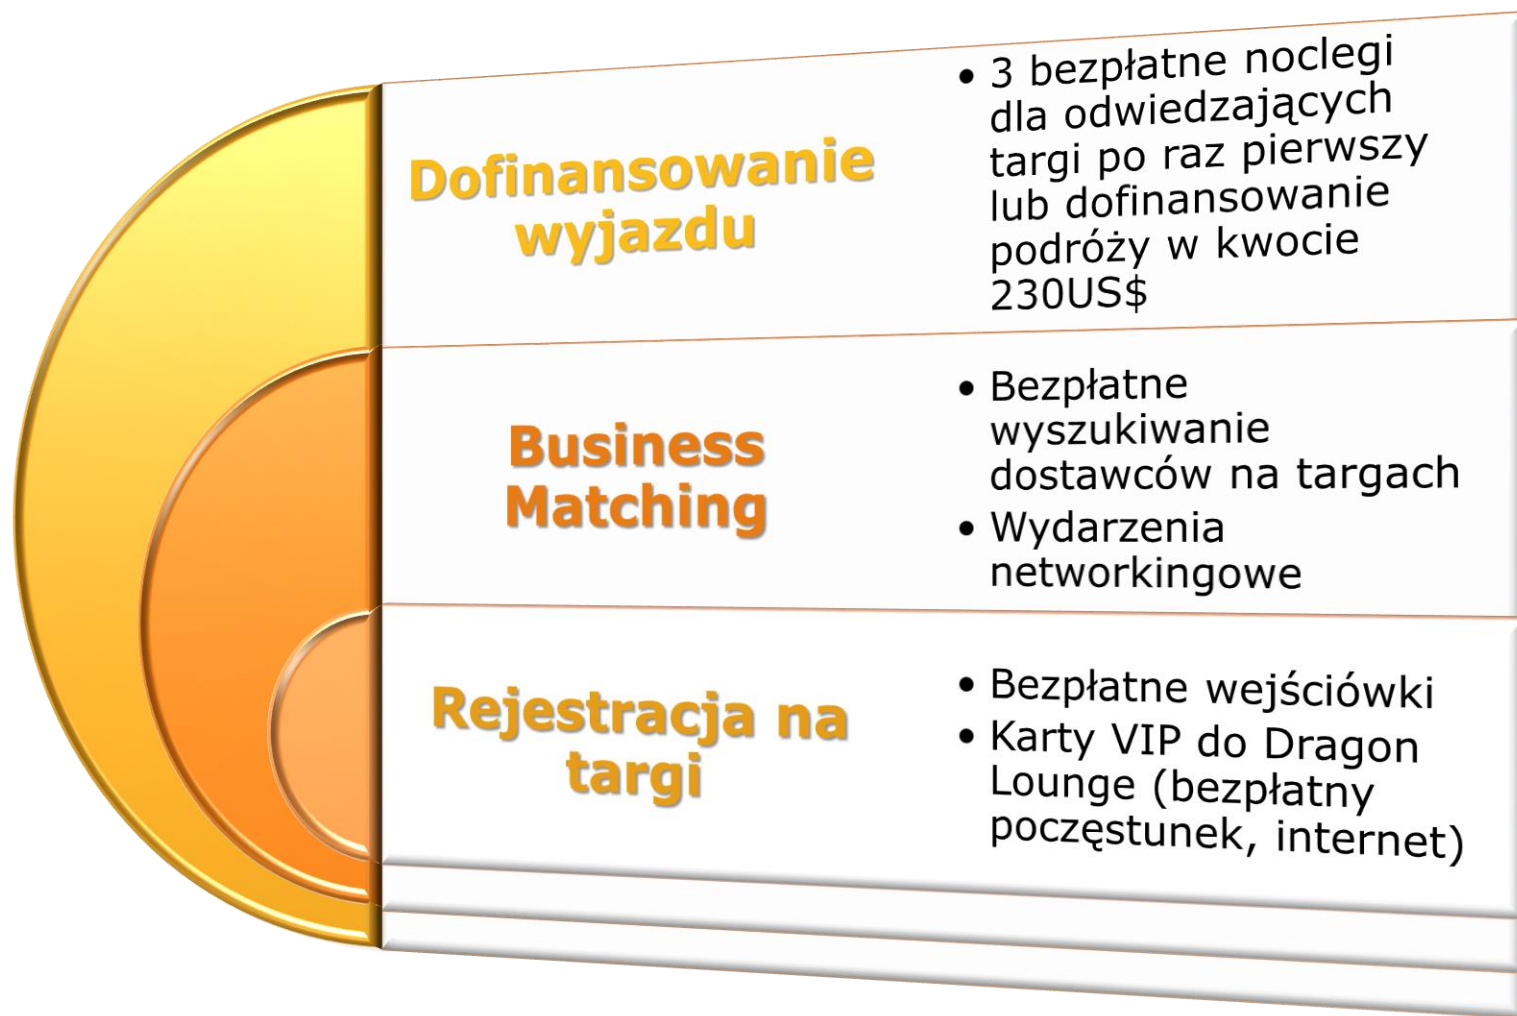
Dofinansowanie wyjazdu

• 3 bezpłatne noclegi dla odwiedzających targi po raz pierwszy lub dofinansowanie podróży w kwocie 230US$

Business Matching

• Bezpłatne wyszukiwanie dostawców na targach
• Wydarzenia networkingowe

Rejestracja na targi

• Bezpłatne wejściówki
• Karty VIP do Dragon Lounge (bezpłatny poczęstunek, internet)